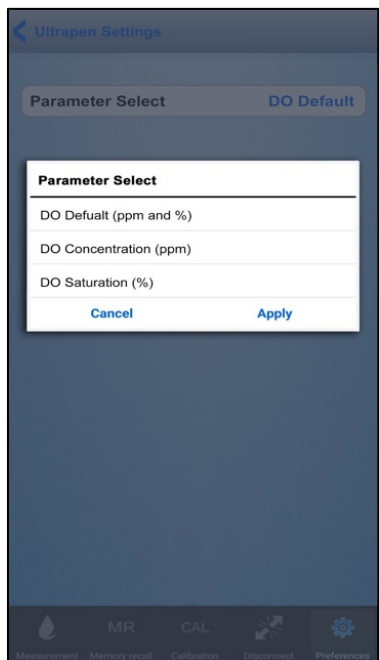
Ultrapen Settings

Parameter Select DO Default

Parameter Select

DO Defualt (ppm and %)

DO Concentration (ppm)

DO Saturation (%)

Cancel Apply

Measurement MR Memory recall CAL Calibration Disconnect Preferences